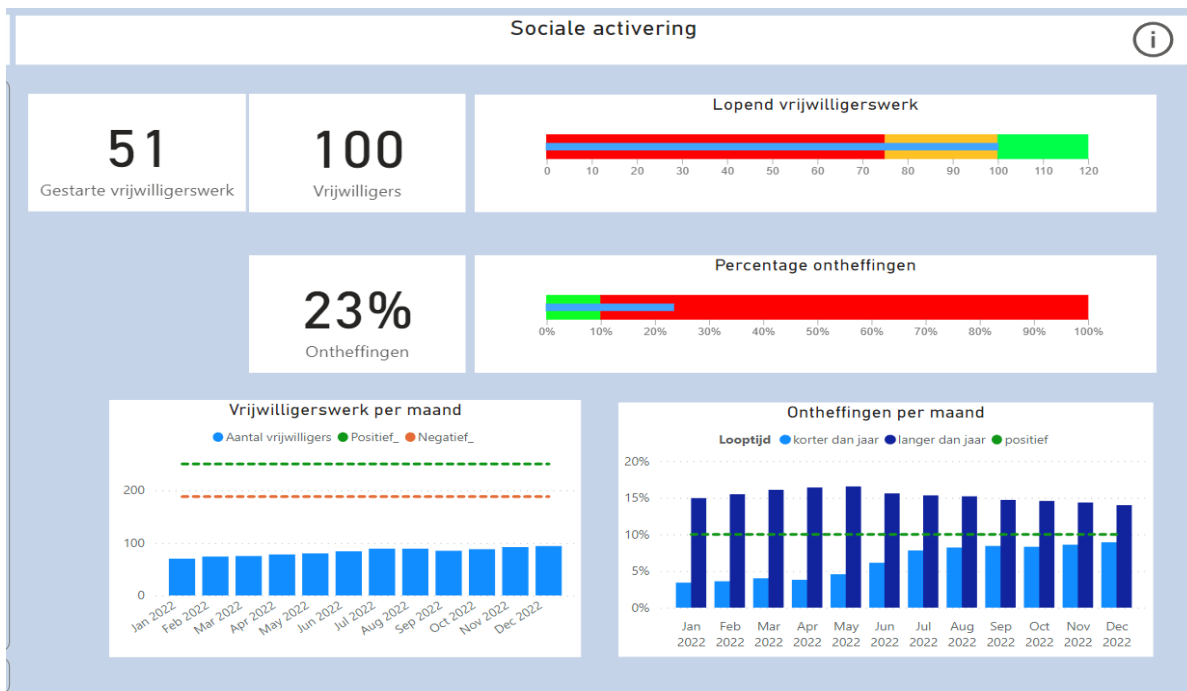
Sociale activering

i

51
Gestarte vrijwilligerswerk

100
Vrijwilligers

Lopend vrijwilligerswerk
0 10 20 30 40 50 60 70 80 90 100 110 120

23%
Ontheffingen

Percentage ontheffingen
0% 10% 20% 30% 40% 50% 60% 70% 80% 90% 100%

Vrijwilligerswerk per maand
Aantal vrijwilligers Positief_ Negatief_
200
100
0
Jan 2022 Feb 2022 Mar 2022 Apr 2022 May 2022 Jun 2022 Jul 2022 Aug 2022 Sep 2022 Oct 2022 Nov 2022 Dec 2022

Ontheffingen per maand
Looptijd korter dan jaar langer dan jaar positief
20%
15%
10%
5%
0%
Jan 2022 Feb 2022 Mar 2022 Apr 2022 May 2022 Jun 2022 Jul 2022 Aug 2022 Sep 2022 Oct 2022 Nov 2022 Dec 2022